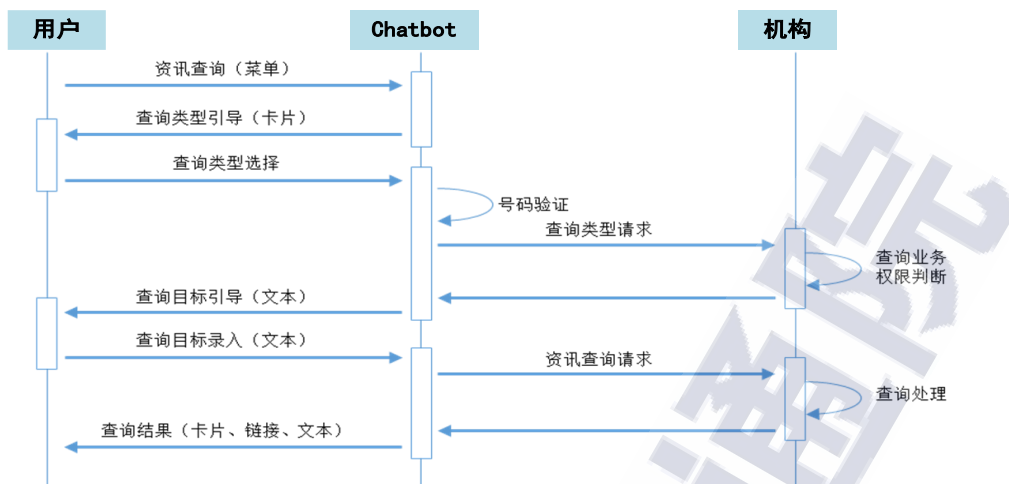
用户

Chatbot

机构

资讯查询（菜单）

查询类型引导（卡片）

查询类型选择

号码验证

查询类型请求

查询业务权限判断

查询目标引导（文本）

查询目标录入（文本）

资讯查询请求

查询处理

查询结果（卡片、链接、文本）